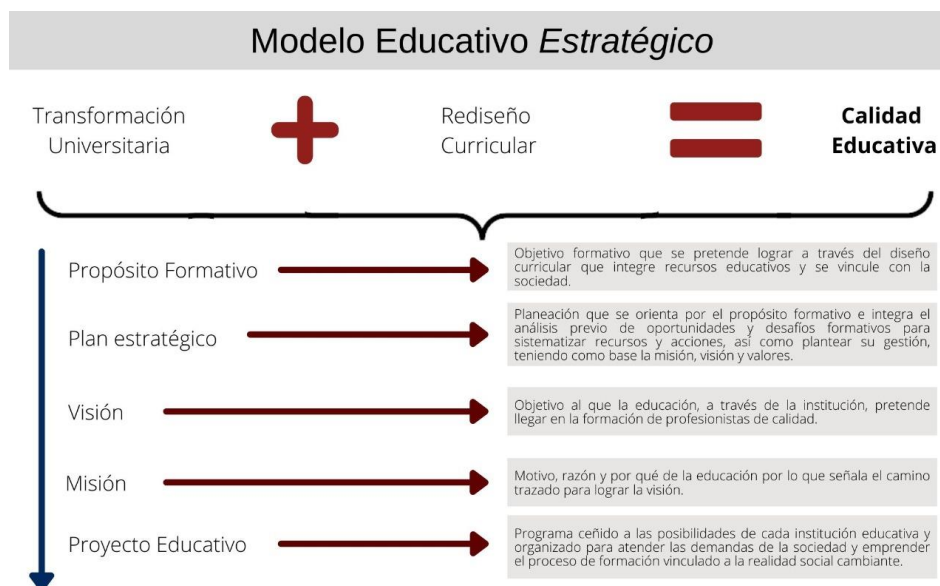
Modelo Educativo *Estratégico*

Transformación Universitaria

Rediseño Curricular

**Calidad Educativa**

Propósito Formativo

Objetivo formativo que se pretende lograr a través del diseño curricular que integre recursos educativos y se vincule con la sociedad.

Plan estratégico

Planeación que se orienta por el propósito formativo e integra el análisis previo de oportunidades y desafíos formativos para sistematizar recursos y acciones, así como plantear su gestión, teniendo como base la misión, visión y valores.

Visión

Objetivo al que la educación, a través de la institución, pretende llegar en la formación de profesionistas de calidad.

Misión

Motivo, razón y por qué de la educación por lo que señala el camino trazado para lograr la visión.

Proyecto Educativo

Programa ceñido a las posibilidades de cada institución educativa y organizado para atender las demandas de la sociedad y emprender el proceso de formación vinculado a la realidad social cambiante.